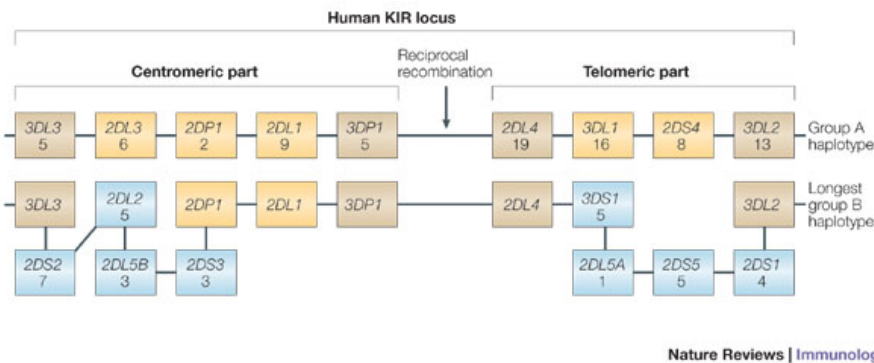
Human KIR locus

Centromeric part

Reciprocal recombination

Telomeric part

3DL3 5
2DL3 6
2DP1 2
2DL1 9
3DP1 5
2DL4 19
3DL1 16
2DS4 8
3DL2 13
Group A haplotype

3DL3
2DL2 5
2DP1
2DL1
3DP1
2DL4
3DS1 5
3DL2
Longest group B haplotype

2DS2 7
2DL5B 3
2DS3 3
2DL5A 1
2DS5 5
2DS1 4

Nature Reviews | Immunolog